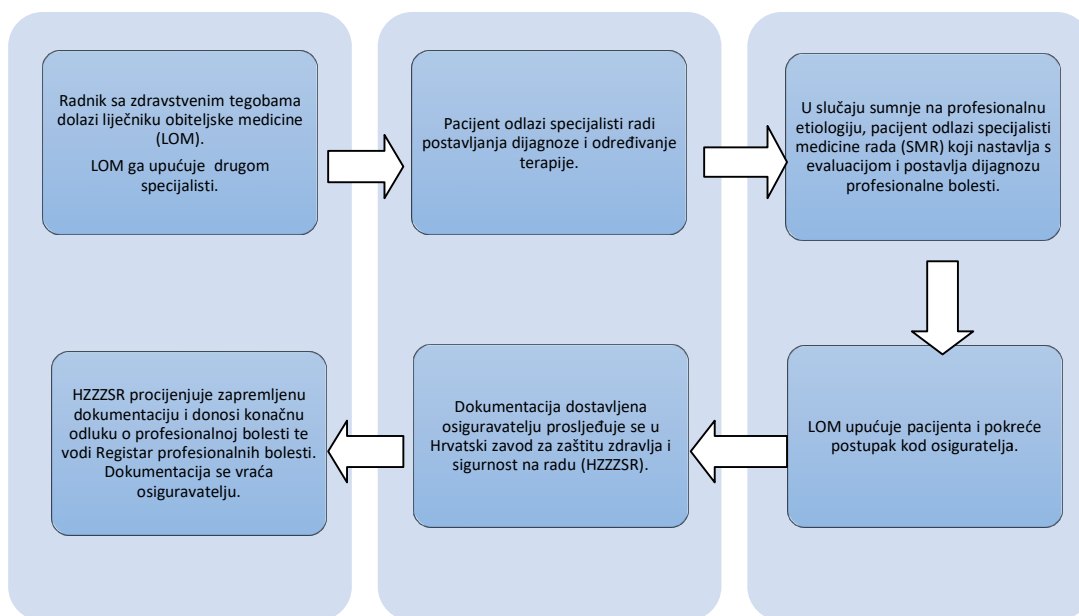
Radnik sa zdravstvenim tegobama dolazi liječniku obiteljske medicine (LOM).

LOM ga upućuje drugom specijalisti.

Pacijent odlazi specijalisti radi postavljanja dijagnoze i određivanje terapije.

U slučaju sumnje na profesionalnu etiologiju, pacijent odlazi specijalisti medicine rada (SMR) koji nastavlja s evaluacijom i postavlja dijagnozu profesionalne bolesti.

LOM upućuje pacijenta i pokreće postupak kod osiguratelja.

Dokumentacija dostavljena osiguravatelju prosljeđuje se u Hrvatski zavod za zaštitu zdravlja i sigurnost na radu (HZZZSR).

HZZZSR procijenjuje zaprimljenu dokumentaciju i donosi konačnu odluku o profesionalnoj bolesti te vodi Registar profesionalnih bolesti. Dokumentacija se vraća osiguravatelju.